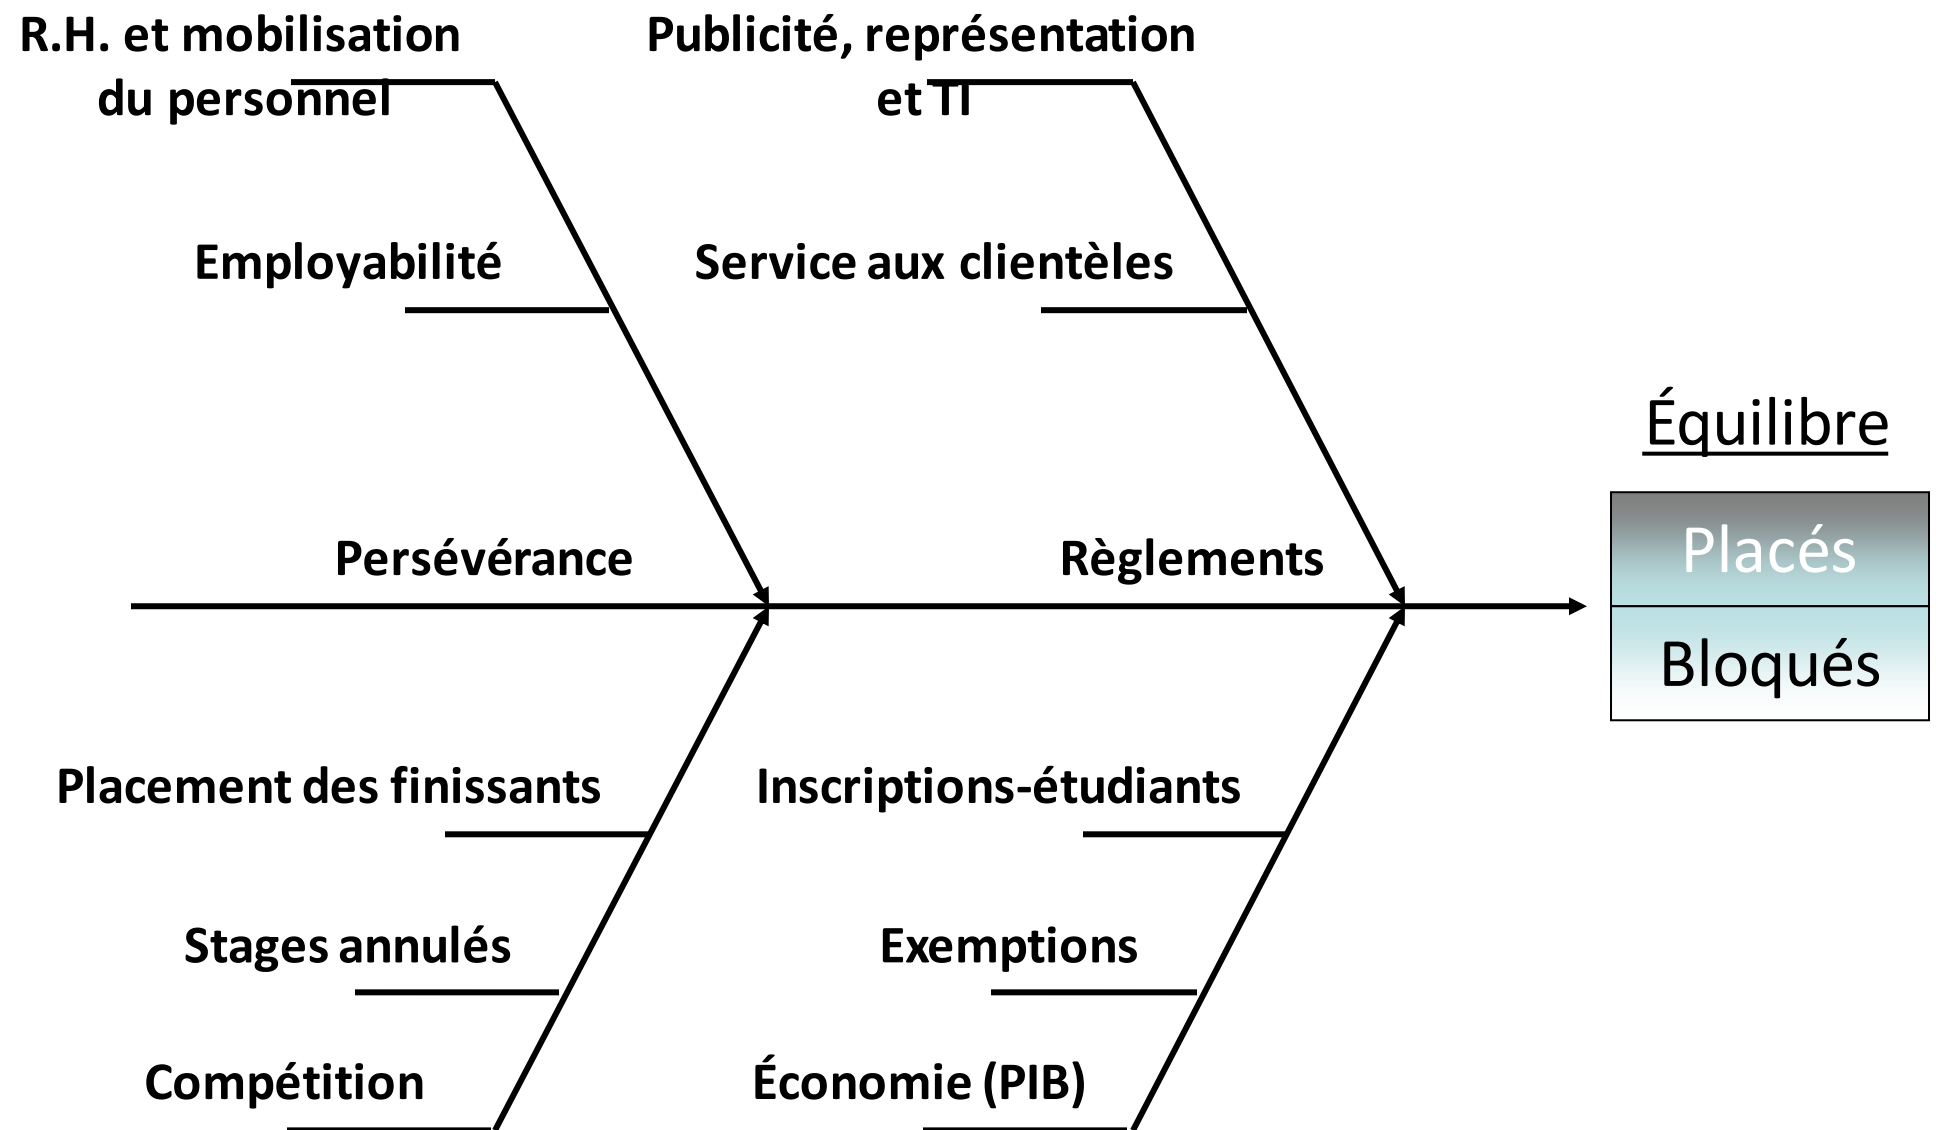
R.H. et mobilisation du personnel

Publicité, représentation et TI

Employabilité

Service aux clientèles

Équilibre

Persévérance

Règlements

Placés

Bloqués

Placement des finissants

Inscriptions-étudiants

Stages annulés

Exemptions

Compétition

Économie (PIB)